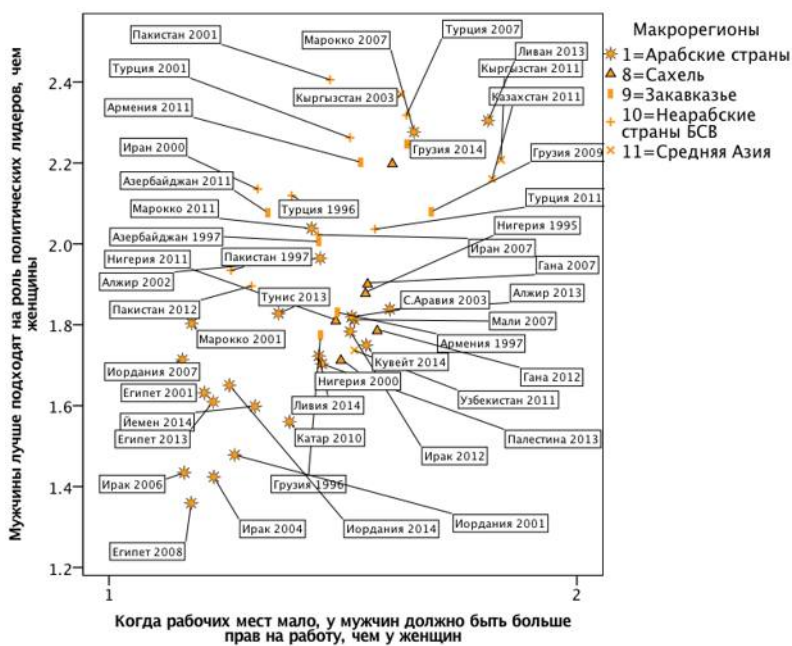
Мужчины лучше подходят на роль политических лидеров, чем женщины

2.4
2.2
2.0
1.8
1.6
1.4
1.2

1
2

Когда рабочих мест мало, у мужчин должно быть больше прав на работу, чем у женщин

Макрорегионы
1=Арабские страны
8=Сахель
9=Закавказье
10=Неарабские страны БСВ
11=Средняя Азия

Пакистан 2001
Марокко 2007
Турция 2007
Ливан 2013
Кыргызстан 2011
Турция 2001
Кыргызстан 2003
Казахстан 2011
Армения 2011
Грузия 2014
Иран 2000
Грузия 2009
Азербайджан 2011
Турция 1996
Турция 2011
Марокко 2011
Нигерия 1995
Азербайджан 1997
Иран 2007
Нигерия 2011
Пакистан 1997
Гана 2007
Алжир 2002
Алжир 2013
Пакистан 2012
Тунис 2013
С.Аравия 2003
Мали 2007
Марокко 2001
Армения 1997
Иордания 2007
Кувейт 2014
Гана 2012
Нигерия 2000
Египет 2001
Узбекистан 2011
Ливия 2014
Йемен 2014
Палестина 2013
Египет 2013
Катар 2010
Ирак 2012
Ирак 2006
Грузия 1996
Иордания 2001
Ирак 2004
Иордания 2014
Египет 2008